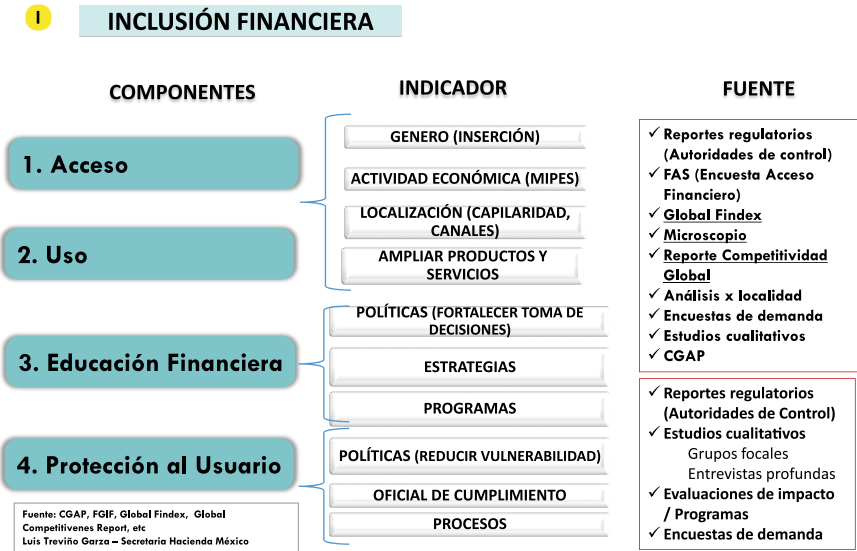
I

INCLUSIÓN FINANCIERA

COMPONENTES

INDICADOR

FUENTE

1. Acceso

2. Uso

3. Educación Financiera

4. Protección al Usuario

GENERO (INSERCIÓN)

ACTIVIDAD ECONÓMICA (MIPES)

LOCALIZACIÓN (CAPILARIDAD, CANALES)

AMPLIAR PRODUCTOS Y SERVICIOS

POLÍTICAS (FORTALECER TOMA DE DECISIONES)

ESTRATEGIAS

PROGRAMAS

POLÍTICAS (REDUCIR VULNERABILIDAD)

OFICIAL DE CUMPLIMIENTO

PROCESOS

✓ Reportes regulatorios (Autoridades de control)
✓ FAS (Encuesta Acceso Financiero)
✓ Global Findex
✓ Microscopio
✓ Reporte Competitividad Global
✓ Análisis x localidad
✓ Encuestas de demanda
✓ Estudios cualitativos
✓ CGAP

✓ Reportes regulatorios (Autoridades de Control)
✓ Estudios cualitativos
Grupos focales
Entrevistas profundas
✓ Evaluaciones de impacto / Programas
✓ Encuestas de demanda

Fuente: CGAP, FGIF, Global Findex, Global Competitivenes Report, etc
Luis Treviño Garza – Secretaria Hacienda México